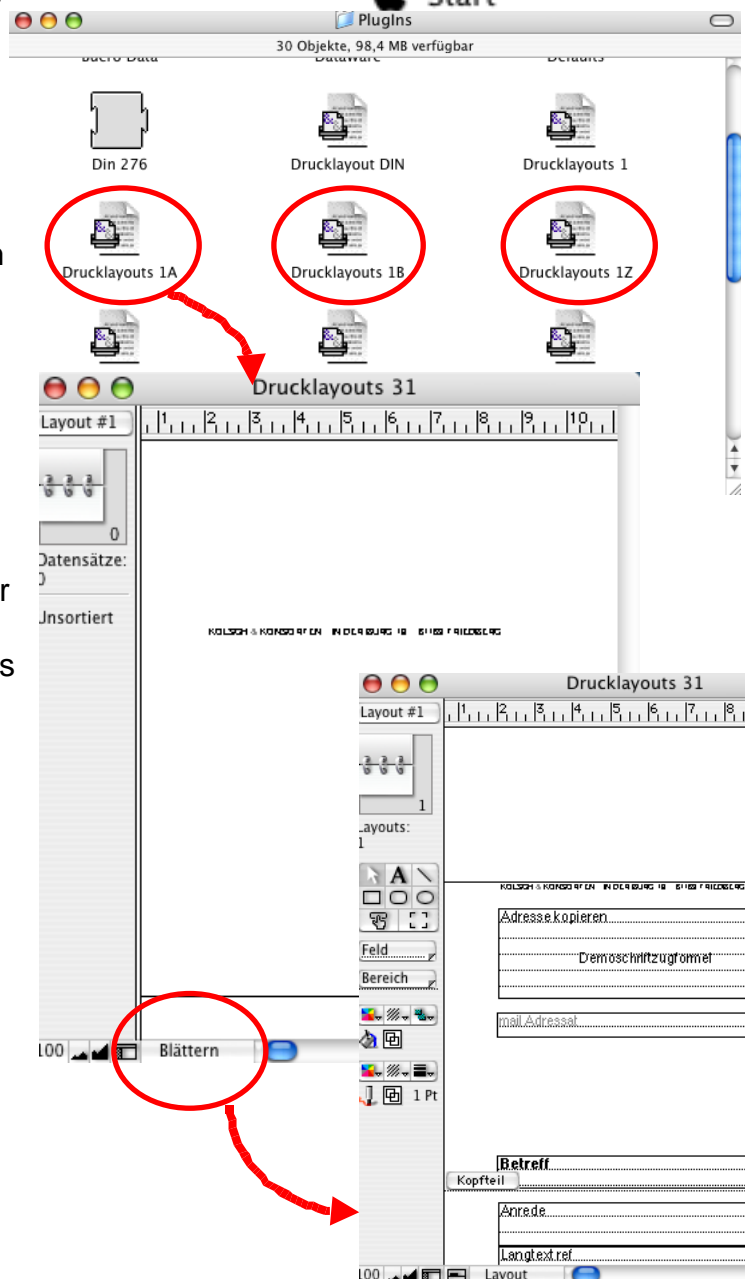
Start

PlugIns

30 Objekte, 98,4 MB verfügbar

Buero Data
DataWare
Defaults

Din 276
Drucklayout DIN
Drucklayouts 1

Drucklayouts 1A
Drucklayouts 1B
Drucklayouts 1Z

n

Drucklayouts 31

Layout #1

1 2 3 4 5 6 7 8 9 10

0

Datensätze:
0

Unsortiert

r

s

KOLSCH & KONSORTEN IN DER BURG 18 61169 FRIEDBERG

100 Blättern

Drucklayouts 31

Layout #1

1 2 3 4 5 6 7 8

1

Layouts:
1

A

Feld

Bereich

1 Pt

KOLSCH & KONSORTEN IN DER BURG 18 61169 FRIEDBERG

Adresse kopieren

Demoschriftzugformel

mail Adressat

Betreff

Kopfteil

Anrede

Langtext ref

100 Layout